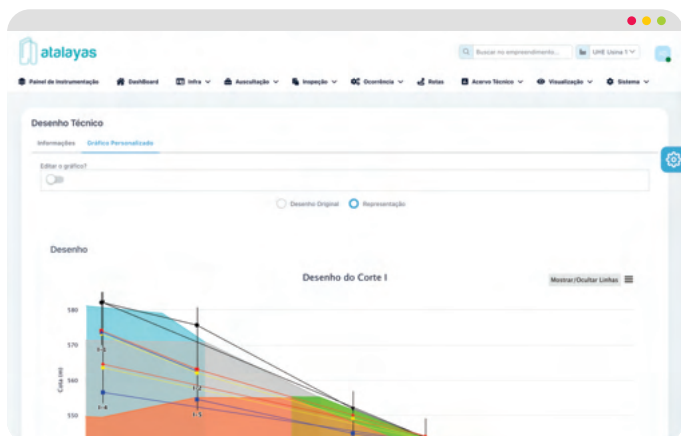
atalayas

Buscar no empreendimento...

UHE Usina 1

Painel de Instrumentação
Dashboard
Infra
Auscultação
Inspeção
Ocorrência
Rotas
Acervo Técnico
Visualização
Sistema

Desenho Técnico

Informações
Gráfico Personalizado

Editar o gráfico?

Desenho Original
Representação

Desenho

Desenho do Corte I

Mostrar/Ocultar Linhas

580
570
560
550

Cota (m)

I-3
I-2
I-4
I-5